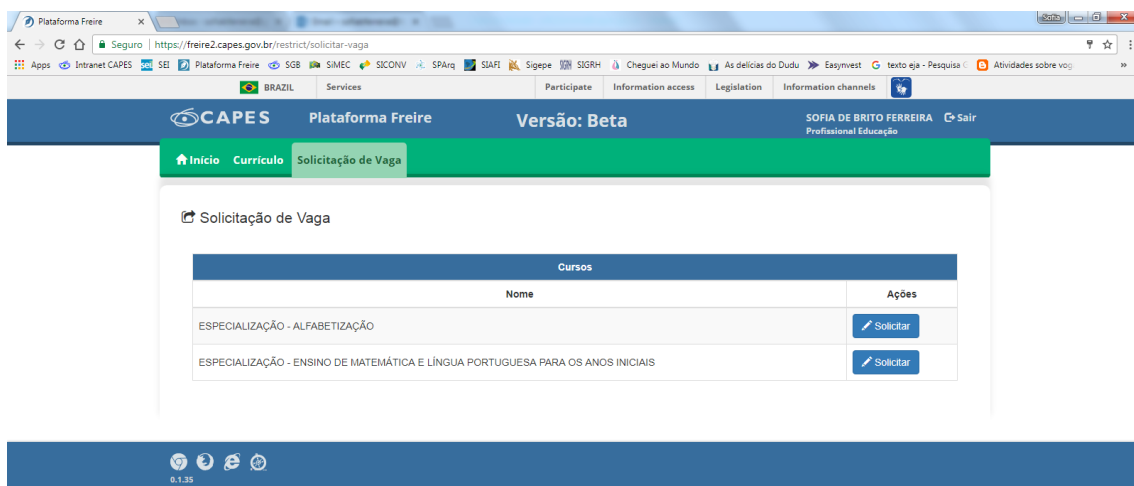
Plataforma Freire ×

Sofia

Seguro | https://freire2.capes.gov.br/restrict/solicitar-vaga

Apps Intranet CAPES SEI Plataforma Freire SGB SiMEC SICONV SPArq SIAFI Sigepe SIGRH Cheguei ao Mundo As delícias do Dudu Easynvest texto eja - Pesquisa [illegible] Atividades sobre vog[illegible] »

BRAZIL Services Participate Information access Legislation Information channels

CAPES Plataforma Freire Versão: Beta SOFIA DE BRITO FERREIRA Sair
Profissional Educação

Início Currículo Solicitação de Vaga

Solicitação de Vaga

| Cursos | |
|---|---|
| Nome | Ações |
| ESPECIALIZAÇÃO - ALFABETIZAÇÃO | Solicitar |
| ESPECIALIZAÇÃO - ENSINO DE MATEMÁTICA E LÍNGUA PORTUGUESA PARA OS ANOS INICIAIS | Solicitar |

0.1.35